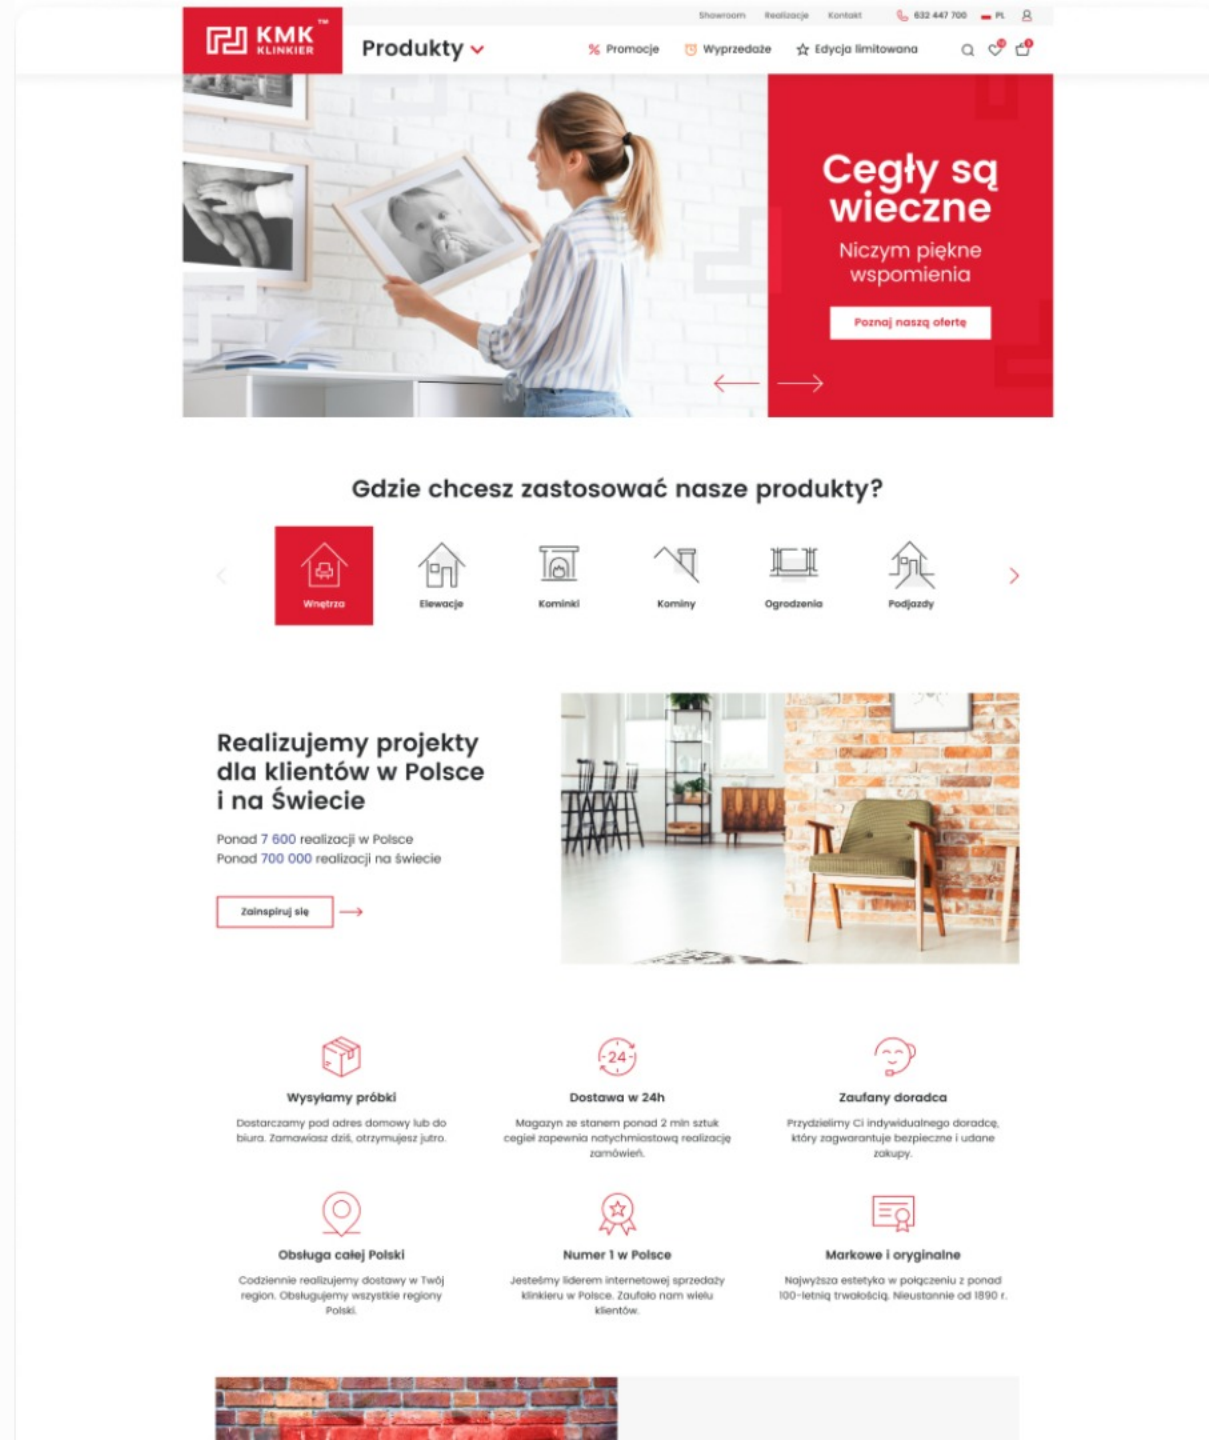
Showroom Realizacje Kontakt 632 447 700 PL

KMK™ KLINKIER

Produkty

% Promocje Wyprzedaże Edycja limitowana

Cegły są wieczne

Niczym piękne wspomienia

Poznaj naszą ofertę

Gdzie chcesz zastosować nasze produkty?

Wnętrza Elewacje Kominki Kominy Ogrodzenia Podjazdy

Realizujemy projekty dla klientów w Polsce i na Świecie

Ponad 7 600 realizacji w Polsce
Ponad 700 000 realizacji na świecie

Zainspiruj się

Wysyłamy próbki

Dostarczamy pod adres domowy lub do biura. Zamawiasz dziś, otrzymujesz jutro.

Dostawa w 24h

Magazyn ze stanem ponad 2 mln sztuk cegieł zapewnia natychmiastową realizację zamówień.

Zaufany doradca

Przydzielimy Ci indywidualnego doradcę, który zagwarantuje bezpieczne i udane zakupy.

Obsługa całej Polski

Codziennie realizujemy dostawy w Twój region. Obsługujemy wszystkie regiony Polski.

Numer 1 w Polsce

Jesteśmy liderem internetowej sprzedaży klinkieru w Polsce. Zaufało nam wielu klientów.

Markowe i oryginalne

Najwyższa estetyka w połączeniu z ponad 100-letnią trwałością. Nieustannie od 1890 r.